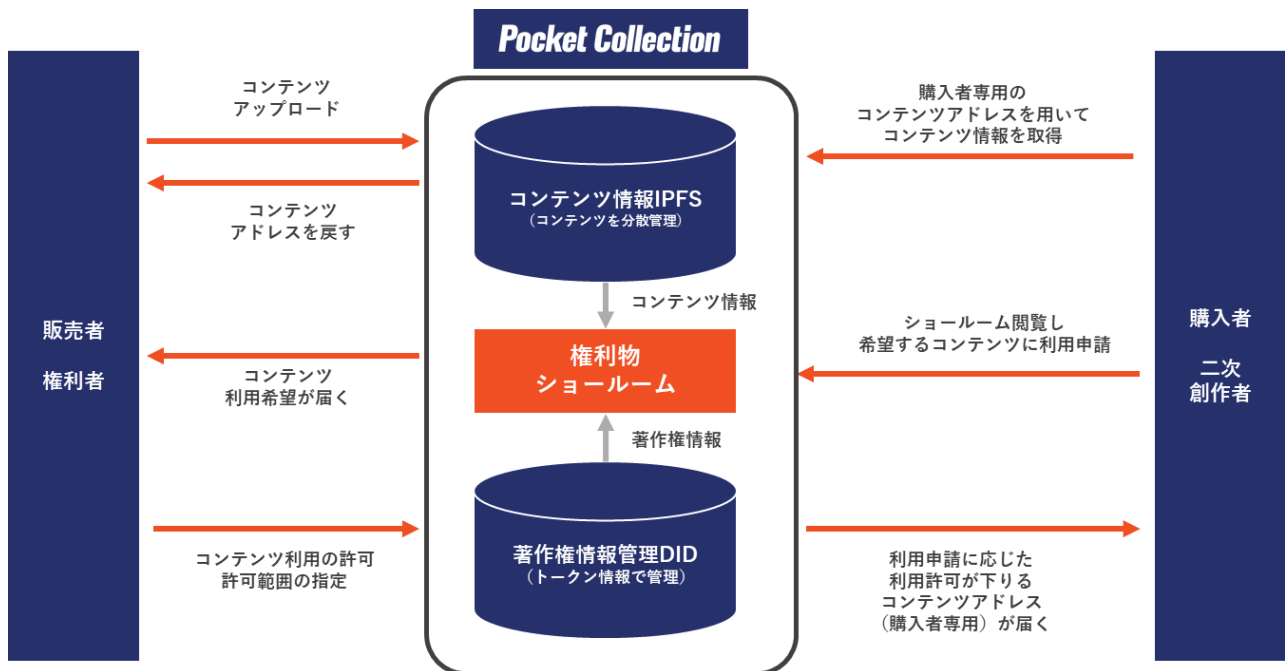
Pocket Collection

販売者

権利者

コンテンツ
アップロード

コンテンツ
アドレスを戻す

コンテンツ
利用希望が届く

コンテンツ利用の許可
許可範囲の指定

コンテンツ情報IPFS
（コンテンツを分散管理）

コンテンツ情報

権利物
ショールーム

著作権情報

著作権情報管理DID
（トークン情報で管理）

購入者専用の
コンテンツアドレスを用いて
コンテンツ情報を取得

ショールーム閲覧し
希望するコンテンツに利用申請

利用申請に応じた
利用許可が下りる
コンテンツアドレス
（購入者専用）が届く

購入者

二次
創作者